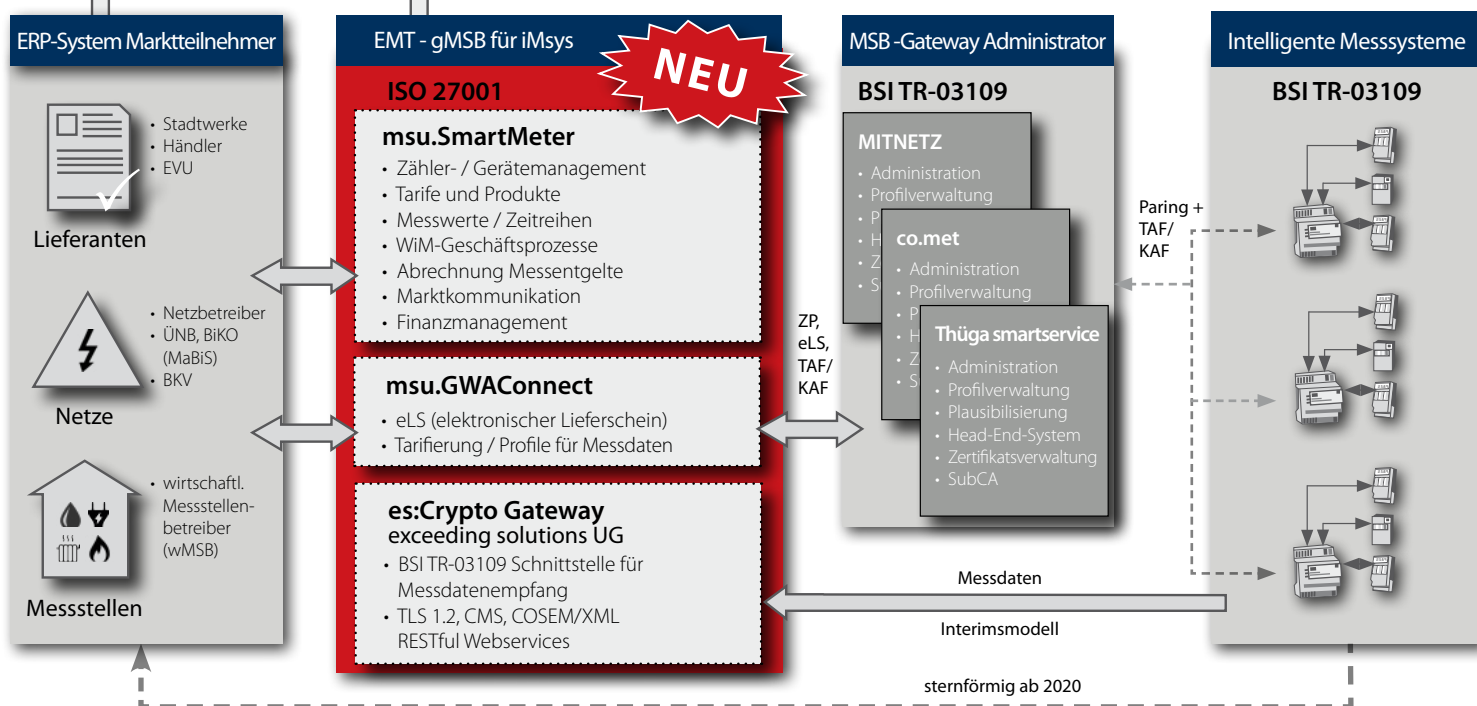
ERP-System Marktteilnehmer

• Stadtwerke
• Händler
• EVU

Lieferanten

• Netzbetreiber
• ÜNB, BiKO (MaBiS)
• BKV

Netze

• wirtschaftl. Messstellenbetreiber (wMSB)

Messstellen

EMT - gMSB für iMsys

NEU

ISO 27001

msu.SmartMeter
• Zähler- / Gerätemanagement
• Tarife und Produkte
• Messwerte / Zeitreihen
• WiM-Geschäftsprozesse
• Abrechnung Messentgelte
• Marktkommunikation
• Finanzmanagement

msu.GWAConnect
• eLS (elektronischer Lieferschein)
• Tarifierung / Profile für Messdaten

es:Crypto Gateway
exceeding solutions UG
• BSI TR-03109 Schnittstelle für Messdatenempfang
• TLS 1.2, CMS, COSEM/XML RESTful Webservices

ZP, eLS, TAF/ KAF

MSB -Gateway Administrator

BSI TR-03109

MITNETZ
• Administration
• Profilverwaltung
• P
• H
• Z
• S

co.met
• Administration
• Profilverwaltung
• P
• H
• Z
• S

Thüga smartservice
• Administration
• Profilverwaltung
• Plausibilisierung
• Head-End-System
• Zertifikatsverwaltung
• SubCA

Intelligente Messsysteme

BSI TR-03109

Paring + TAF/ KAF

Messdaten

Interimsmodell

sternförmig ab 2020